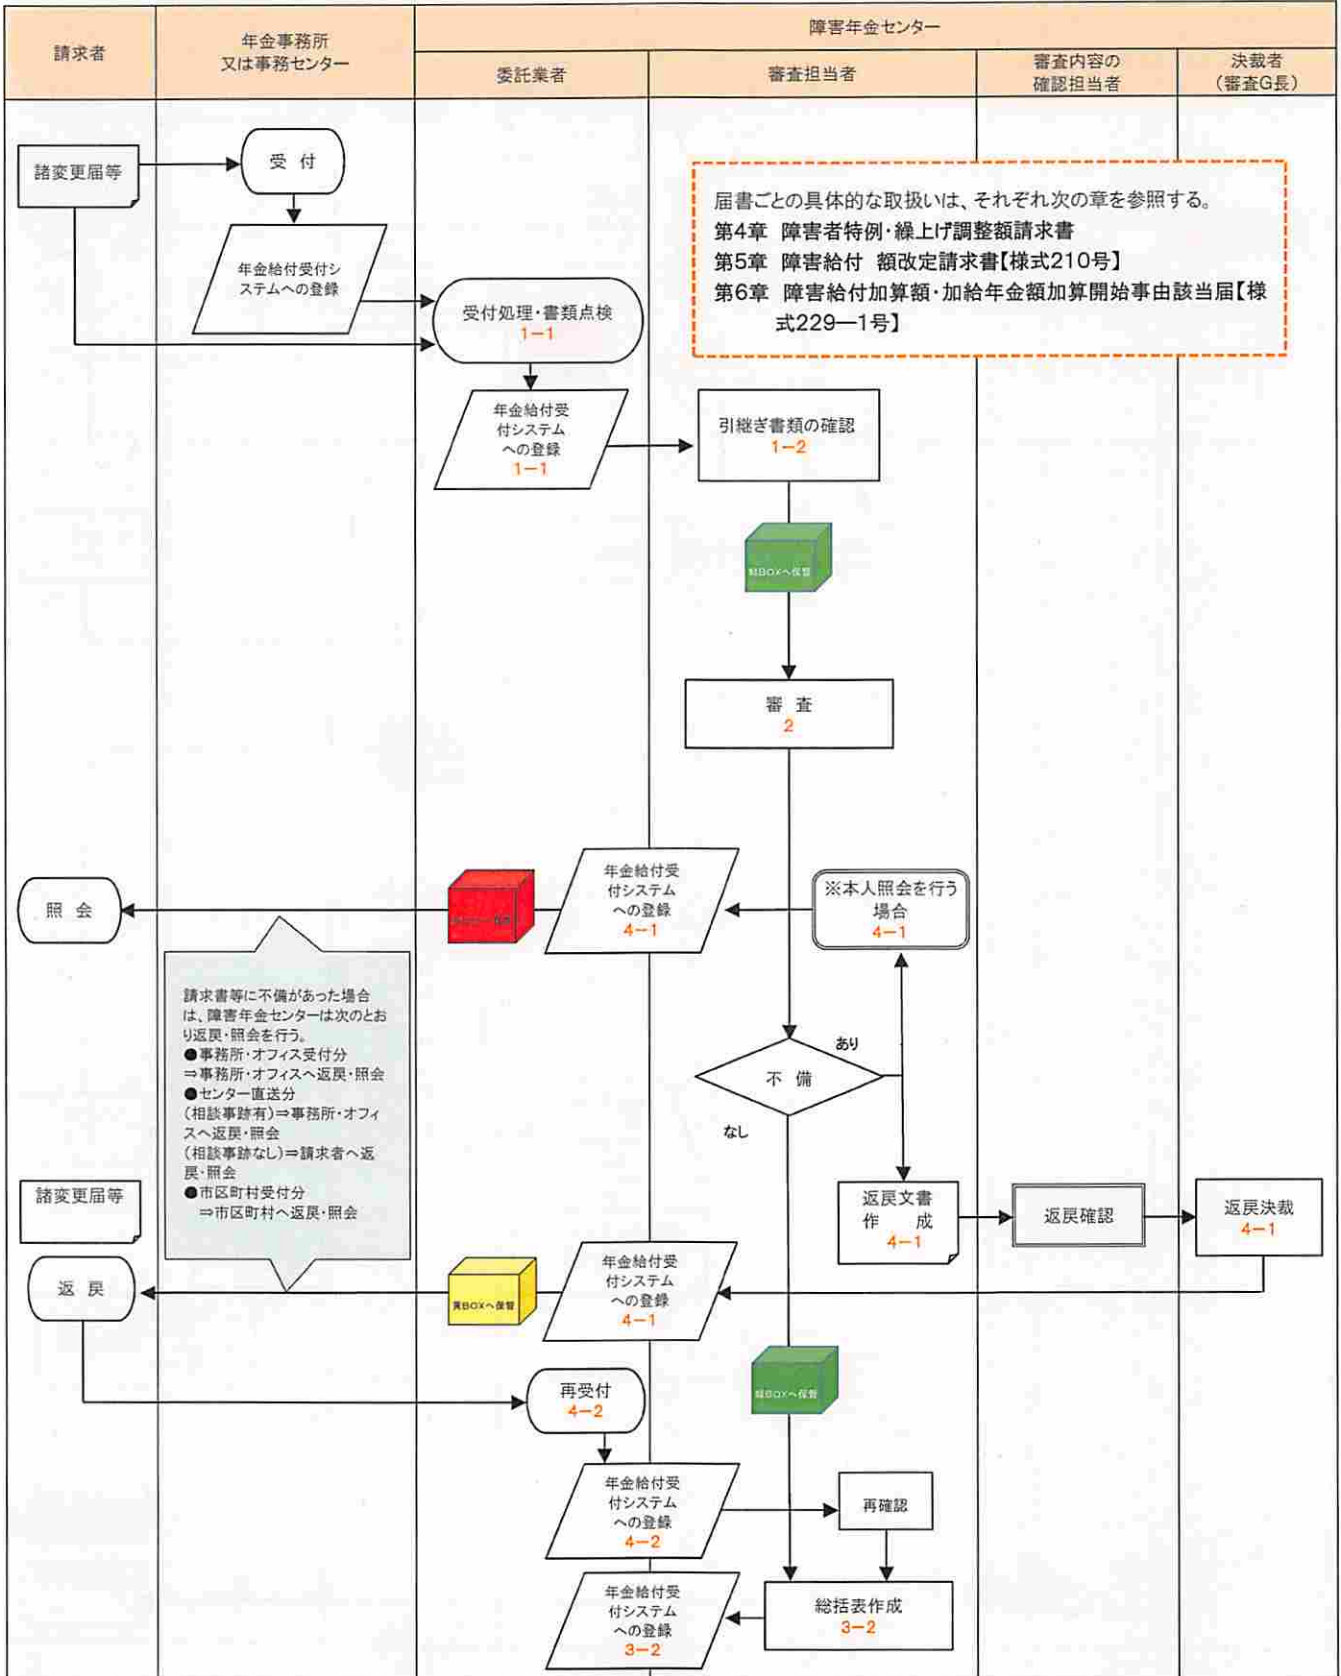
| 請求者 | 年金事務所<br>又は事務センター | 障害年金センター<br>委託業者 | 審査担当者 | 審査内容の<br>確認担当者 | 決裁者<br>（審査G長） |
|---|---|---|---|---|---|

届書ごとの具体的な取扱いは、それぞれ次の章を参照する。
第4章　障害者特例・繰上げ調整額請求書
第5章　障害給付　額改定請求書【様式210号】
第6章　障害給付加算額・加給年金額加算開始事由該当届【様式229—1号】

諸変更届等

受　付

年金給付受付システムへの登録

受付処理・書類点検
1−1

年金給付受付システムへの登録
1−1

引継ぎ書類の確認
1−2

緑BOXへ保管

審　査
2

照　会

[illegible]

年金給付受付システムへの登録
4−1

※本人照会を行う場合
4−1

請求書等に不備があった場合は、障害年金センターは次のとおり返戻・照会を行う。
●事務所・オフィス受付分
⇒事務所・オフィスへ返戻・照会
●センター直送分
（相談事跡有）⇒事務所・オフィスへ返戻・照会
（相談事跡なし）⇒請求者へ返戻・照会
●市区町村受付分
⇒市区町村へ返戻・照会

あり

不　備

なし

諸変更届等

返戻文書作　成
4−1

返戻確認

返戻決裁
4−1

返　戻

黄BOXへ保管

年金給付受付システムへの登録
4−1

再受付
4−2

緑BOXへ保管

年金給付受付システムへの登録
4−2

再確認

年金給付受付システムへの登録
3−2

総括表作成
3−2